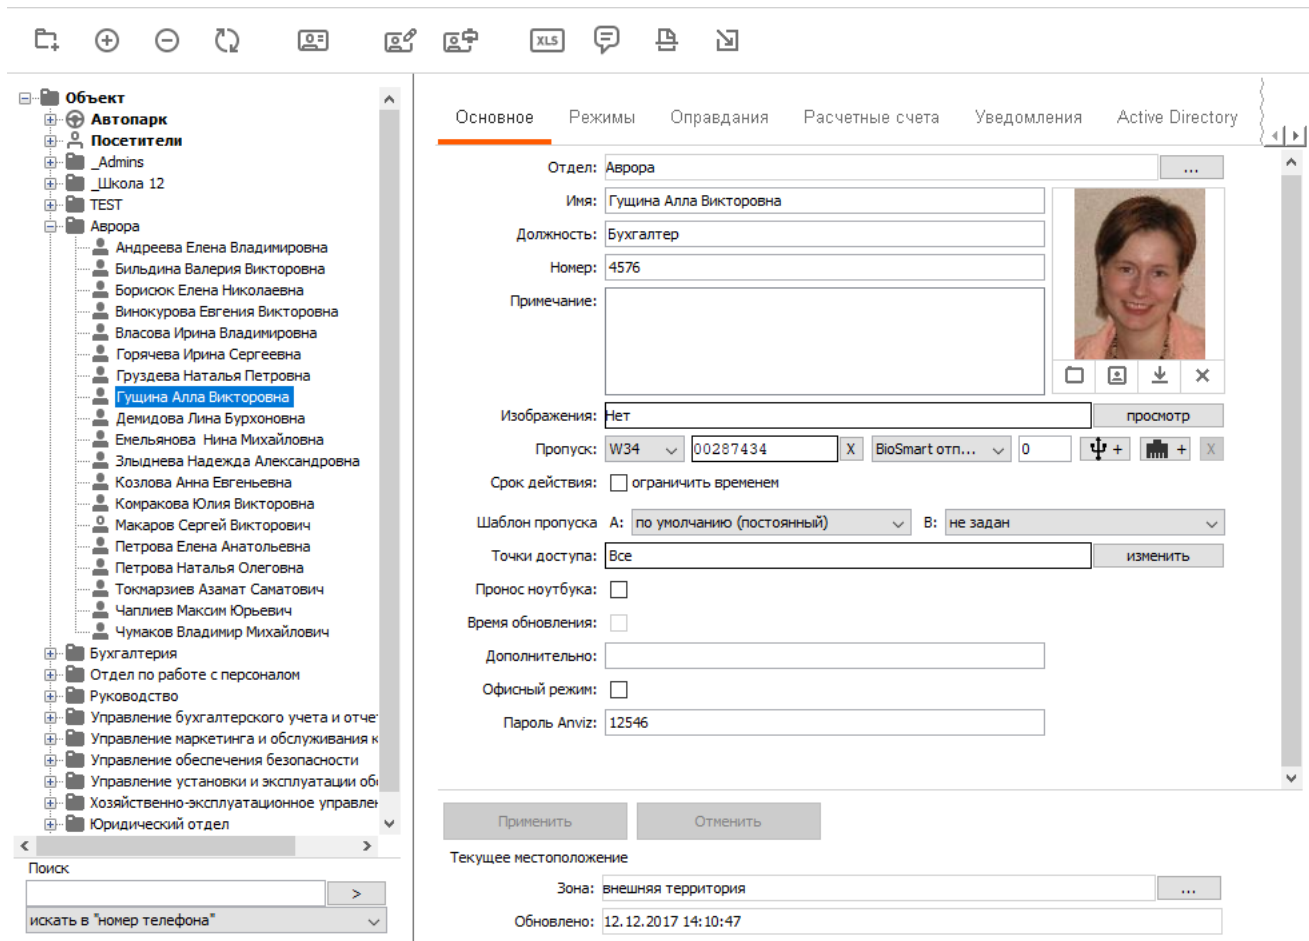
Объект
Автопарк
Посетители
_Admins
_Школа 12
TEST
Аврора
Андреева Елена Владимировна
Бильдина Валерия Викторовна
Борисюк Елена Николаевна
Винокурова Евгения Викторовна
Власова Ирина Владимировна
Горячева Ирина Сергеевна
Груздева Наталья Петровна
Гущина Алла Викторовна
Демидова Лина Бурхоновна
Емельянова Нина Михайловна
Злыднева Надежда Александровна
Козлова Анна Евгеньевна
Комракова Юлия Викторовна
Макаров Сергей Викторович
Петрова Елена Анатольевна
Петрова Наталья Олеговна
Токмарзиев Азамат Саматович
Чаплиев Максим Юрьевич
Чумаков Владимир Михайлович
Бухгалтерия
Отдел по работе с персоналом
Руководство
Управление бухгалтерского учета и отче
Управление маркетинга и обслуживания к
Управление обеспечения безопасности
Управление установки и эксплуатации об
Хозяйственно-эксплуатационное управлен
Юридический отдел

Поиск
>
искать в "номер телефона"

Основное | Режимы | Оправдания | Расчетные счета | Уведомления | Active Directory

Отдел: Аврора ...
Имя: Гущина Алла Викторовна
Должность: Бухгалтер
Номер: 4576
Примечание:
Изображения: Нет просмотр
Пропуск: W34 00287434 X BioSmart отп... 0 + + X
Срок действия: ограничить временем
Шаблон пропуска A: по умолчанию (постоянный) B: не задан
Точки доступа: Все изменить
Пронос ноутбука:
Время обновления:
Дополнительно:
Офисный режим:
Пароль Anviz: 12546

Применить Отменить

Текущее местоположение
Зона: внешняя территория ...
Обновлено: 12.12.2017 14:10:47